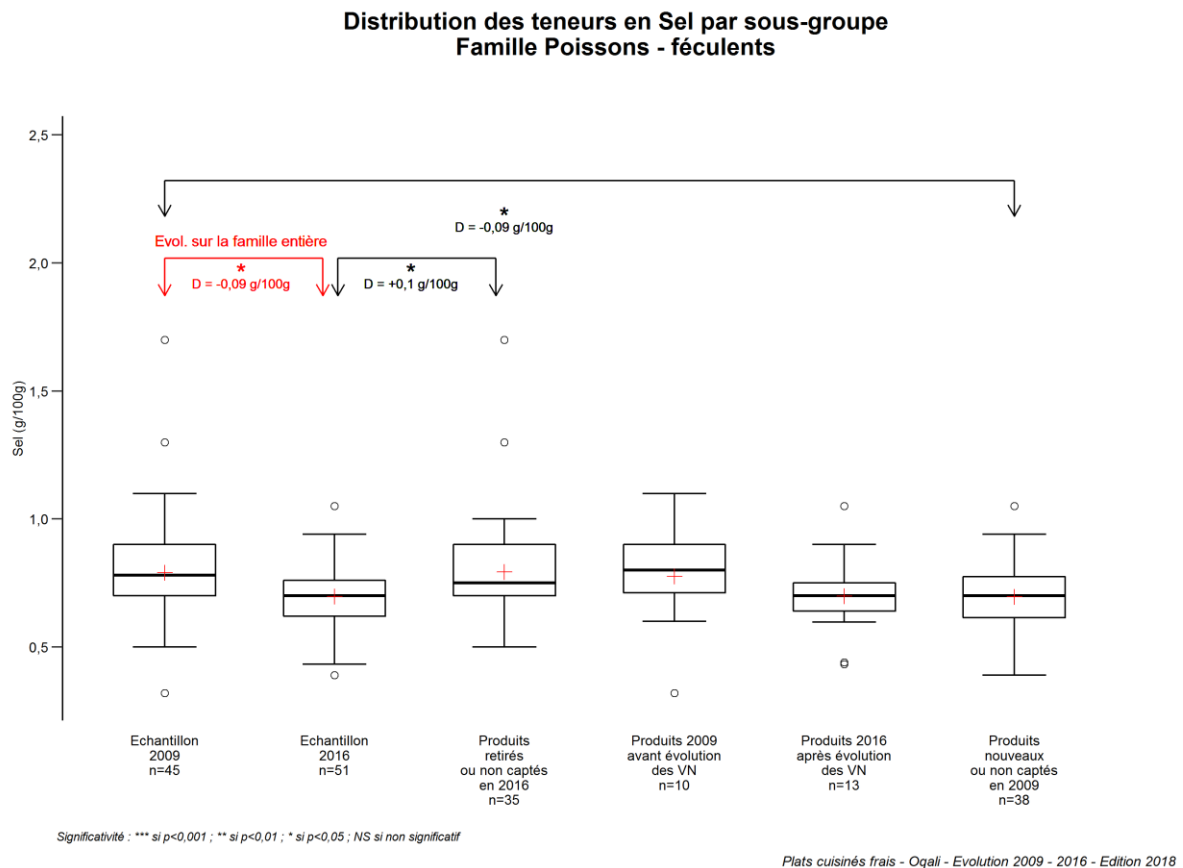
Distribution des teneurs en Sel par sous-groupe
Famille Poissons - féculents

2,5
2,0
1,5
1,0
0,5

Sel (g/100g)

*
D = -0,09 g/100g

Evol. sur la famille entière
*
D = -0,09 g/100g

*
D = +0,1 g/100g

Echantillon
2009
n=45

Echantillon
2016
n=51

Produits
retirés
ou non captés
en 2016
n=35

Produits 2009
avant évolution
des VN
n=10

Produits 2016
après évolution
des VN
n=13

Produits
nouveaux
ou non captés
en 2009
n=38

Significativité : *** si p<0,001 ; ** si p<0,01 ; * si p<0,05 ; NS si non significatif

Plats cuisinés frais - Oqali - Evolution 2009 - 2016 - Edition 2018